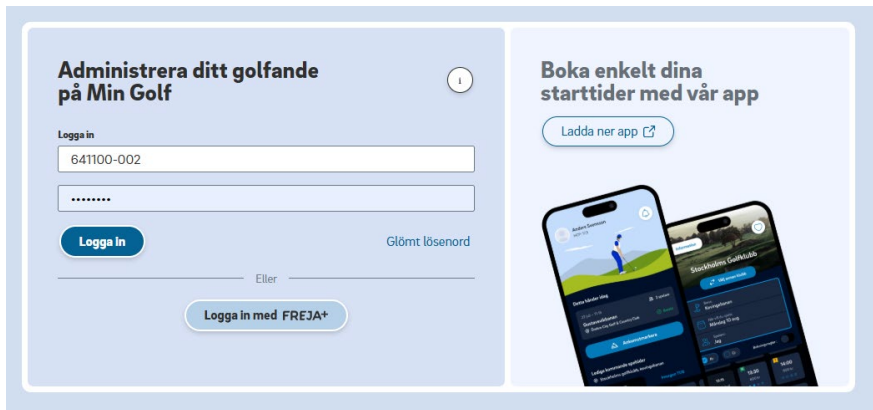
Administrera ditt golfande på Min Golf

i

Logga in

641100-002

••••••••

Logga in

Glömt lösenord

Eller

Logga in med FREJA+

Boka enkelt dina starttider med vår app

Ladda ner app

Anders Svensson

Stockholms Golfklubb